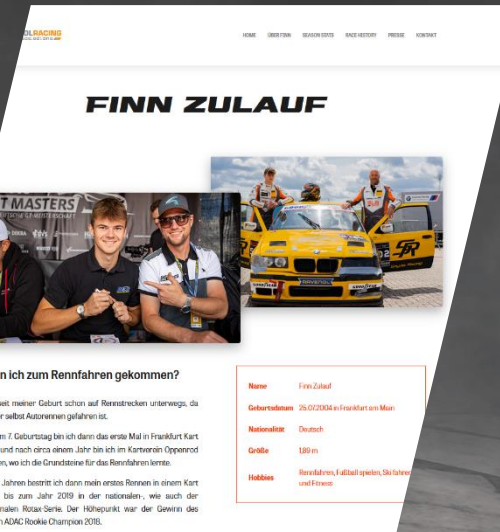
OLRACING

HOME ÜBER FINN SEASON STATS RACE HISTORY PRESSE KONTAKT

FINN ZULAUF

T MASTERS

n ich zum Rennfahren gekommen?

eit meiner Geburt schon auf Rennstrecken unterwegs, da r selbst Autorennen gefahren ist.

m 7. Geburtstag bin ich dann das erste Mal in Frankfurt Kart und nach circa einem Jahr bin ich im Kartverein Oppenrod en, wo ich die Grundsteine für das Rennfahren lernte.

Jahren bestritt ich dann mein erstes Rennen in einem Kart bis zum Jahr 2019 in der nationalen-, wie auch der nalen Rotax-Serie. Der Höhepunkt war der Gewinn des n ADAC Rookie Champion 2018.

| | |
|---|---|
| Name | Finn Zulauf |
| Geburtsdatum | 26.07.2004 in Frankfurt am Main |
| Nationalität | Deutsch |
| Größe | 1,89 m |
| Hobbies | Rennfahren, Fußball spielen, Ski fahren und Fitness |